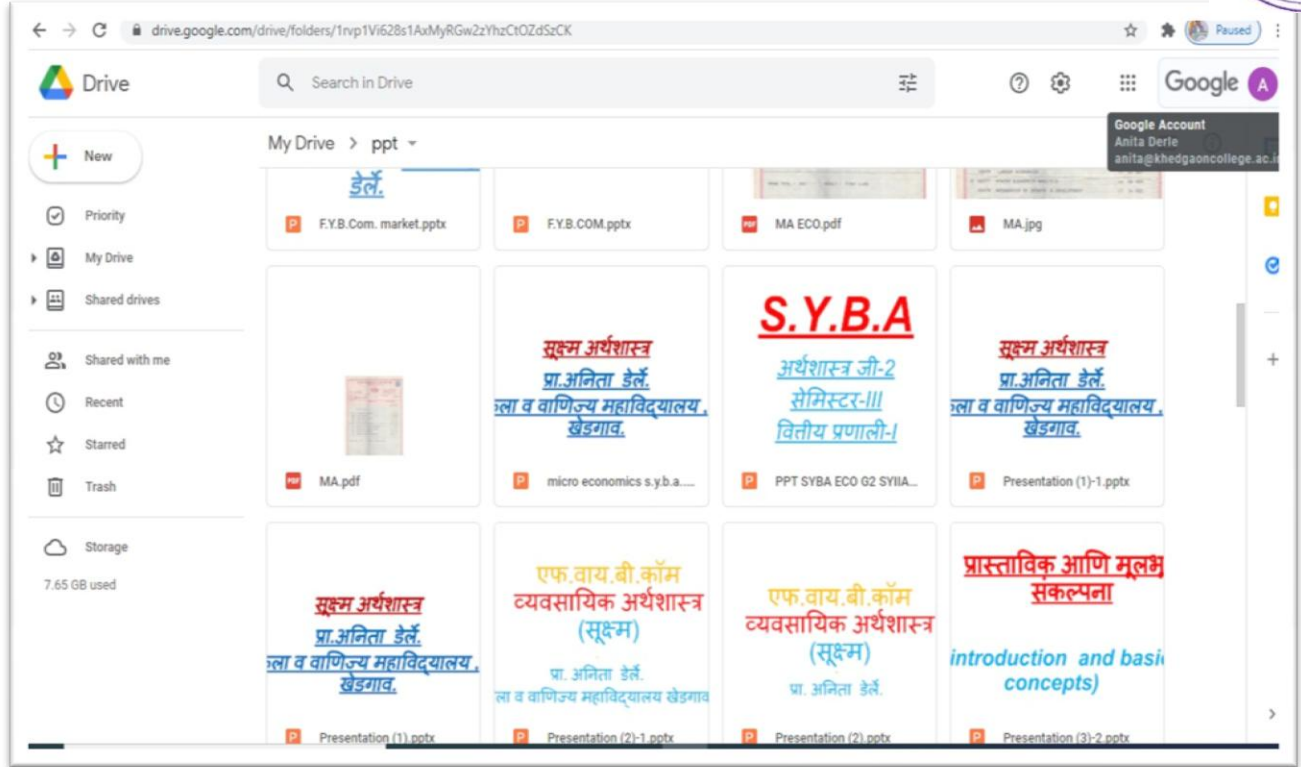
drive.google.com/drive/folders/1rvp1Vi628s1AxMyRGw2zYhzCtOZdSzCK

Paused

Drive

Search in Drive

Google

A

Google Account
Anita Derle
anita@khedgaoncollege.ac.i

New

Priority

My Drive

Shared drives

Shared with me

Recent

Starred

Trash

Storage

7.65 GB used

My Drive > ppt

डेर्ले.

F.Y.B.Com. market.pptx

F.Y.B.COM.pptx

MA ECO.pdf

MA.jpg

MA.pdf

सूक्ष्म अर्थशास्त्र
प्रा.अनिता डेर्ले.
ला व वाणिज्य महाविद्यालय ,
खेडगाव.

micro economics s.y.b.a....

S.Y.B.A
अर्थशास्त्र जी-2
सेमिस्टर-III
वितीय प्रणाली-I

PPT SYBA ECO G2 SYIIA...

सूक्ष्म अर्थशास्त्र
प्रा.अनिता डेर्ले.
ला व वाणिज्य महाविद्यालय ,
खेडगाव.

Presentation (1)-1.pptx

सूक्ष्म अर्थशास्त्र
प्रा.अनिता डेर्ले.
ला व वाणिज्य महाविद्यालय ,
खेडगाव.

Presentation (1).pptx

एफ.वाय.बी.कॉम
व्यवसायिक अर्थशास्त्र
(सूक्ष्म)
प्रा. अनिता डेर्ले.
ला व वाणिज्य महाविद्यालय खेडगाव

Presentation (2)-1.pptx

एफ.वाय.बी.कॉम
व्यवसायिक अर्थशास्त्र
(सूक्ष्म)
प्रा. अनिता डेर्ले.

Presentation (2).pptx

प्रास्ताविक आणि मूलभ
संकल्पना
introduction and basi
concepts)

Presentation (3)-2.pptx